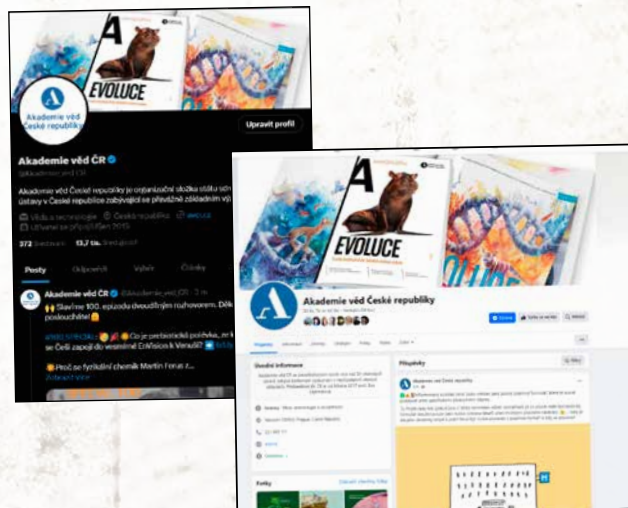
A
EVOLUCE

Akademie věd České republiky

Upravit profil

Akademie věd ČR

Akademie věd České republiky je organizační složka státu sdr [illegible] ústavy v České republice zabývající se především základním vý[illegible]

Věda a technologie · Česká republika · avcr.cz

Účet vytvořen: říjen 2015

372 Sledovaných 13,7 tis. Sledujících

Posty Odpovědi Výběr Články

Akademie věd ČR @akademie_ved_CR · 3 m

Slavíme 100. epizodu dvoudílným rozhovorem. Dík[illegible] posluchačům!

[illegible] Co je prebiotická polévka, ze k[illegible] se Češi zapojí do vesmírné CrIRsion k Venuši?

Proč se fyzikální chemik Martin Ferus z...

A
EVOLUCE

Akademie věd České republiky

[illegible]

Příspěvky

Úvodní informace

Fotky

Akademie věd České republiky

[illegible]